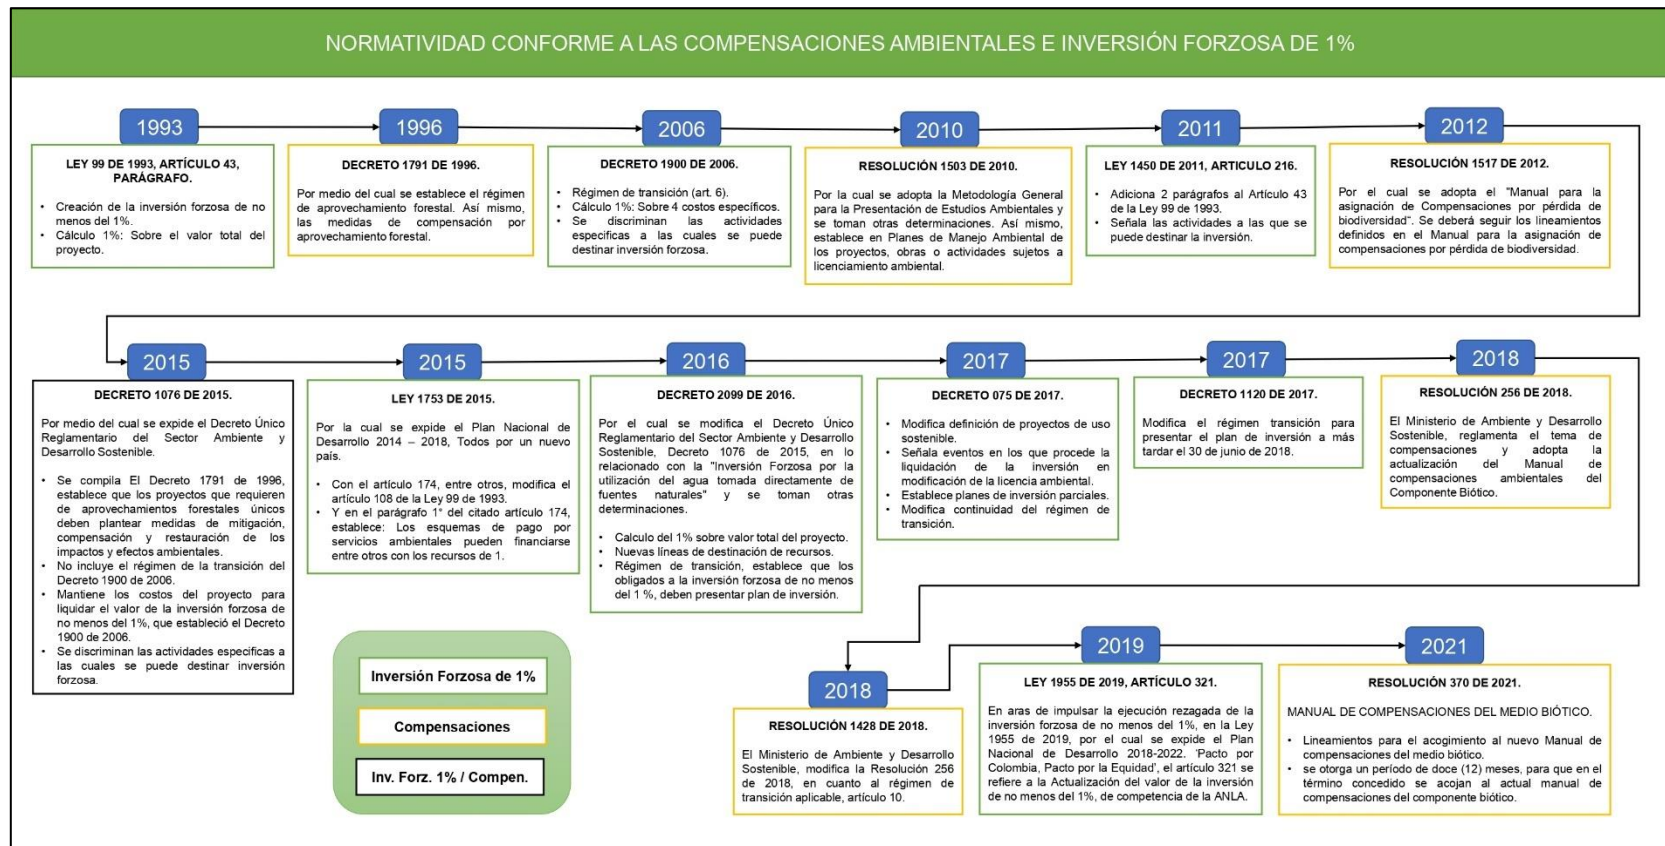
NORMATIVIDAD CONFORME A LAS COMPENSACIONES AMBIENTALES E INVERSIÓN FORZOSA DE 1%

1993

LEY 99 DE 1993, ARTÍCULO 43, PARÁGRAFO.

- Creación de la inversión forzosa de no menos del 1%.
- Cálculo 1%: Sobre el valor total del proyecto.

1996

DECRETO 1791 DE 1996.

Por medio del cual se establece el régimen de aprovechamiento forestal. Así mismo, las medidas de compensación por aprovechamiento forestal.

2006

DECRETO 1900 DE 2006.

- Régimen de transición (art. 6).
- Cálculo 1%: Sobre 4 costos específicos.
- Se discriminan las actividades especificas a las cuales se puede destinar inversión forzosa.

2010

RESOLUCIÓN 1503 DE 2010.

Por la cual se adopta la Metodología General para la Presentación de Estudios Ambientales y se toman otras determinaciones. Así mismo, establece en Planes de Manejo Ambiental de los proyectos, obras o actividades sujetos a licenciamiento ambiental.

2011

LEY 1450 DE 2011, ARTICULO 216.

- Adiciona 2 parágrafos al Artículo 43 de la Ley 99 de 1993.
- Señala las actividades a las que se puede destinar la inversión.

2012

RESOLUCIÓN 1517 DE 2012.

Por el cual se adopta el "Manual para la asignación de Compensaciones por pérdida de biodiversidad". Se deberá seguir los lineamientos definidos en el Manual para la asignación de compensaciones por pérdida de biodiversidad.

2015

DECRETO 1076 DE 2015.

Por medio del cual se expide el Decreto Único Reglamentario del Sector Ambiente y Desarrollo Sostenible.

- Se compila El Decreto 1791 de 1996, establece que los proyectos que requieren de aprovechamientos forestales únicos deben plantear medidas de mitigación, compensación y restauración de los impactos y efectos ambientales.
- No incluye el régimen de la transición del Decreto 1900 de 2006.
- Mantiene los costos del proyecto para liquidar el valor de la inversión forzosa de no menos del 1%, que estableció el Decreto 1900 de 2006.
- Se discriminan las actividades específicas a las cuales se puede destinar inversión forzosa.

2015

LEY 1753 DE 2015.

Por la cual se expide el Plan Nacional de Desarrollo 2014 – 2018, Todos por un nuevo país.

- Con el artículo 174, entre otros, modifica el artículo 108 de la Ley 99 de 1993.
- Y en el parágrafo 1° del citado artículo 174, establece: Los esquemas de pago por servicios ambientales pueden financiarse entre otros con los recursos de 1.

2016

DECRETO 2099 DE 2016.

Por el cual se modifica el Decreto Único Reglamentario del Sector Ambiente y Desarrollo Sostenible, Decreto 1076 de 2015, en lo relacionado con la "Inversión Forzosa por la utilización del agua tomada directamente de fuentes naturales" y se toman otras determinaciones.

- Calculo del 1% sobre valor total del proyecto.
- Nuevas líneas de destinación de recursos.
- Régimen de transición, establece que los obligados a la inversión forzosa de no menos del 1 %, deben presentar plan de inversión.

2017

DECRETO 075 DE 2017.

- Modifica definición de proyectos de uso sostenible.
- Señala eventos en los que procede la liquidación de la inversión en modificación de la licencia ambiental.
- Establece planes de inversión parciales.
- Modifica continuidad del régimen de transición.

2017

DECRETO 1120 DE 2017.

Modifica el régimen transición para presentar el plan de inversión a más tardar el 30 de junio de 2018.

2018

RESOLUCIÓN 256 DE 2018.

El Ministerio de Ambiente y Desarrollo Sostenible, reglamenta el tema de compensaciones y adopta la actualización del Manual de compensaciones ambientales del Componente Biótico.

Inversión Forzosa de 1%

Compensaciones

Inv. Forz. 1% / Compen.

2018

RESOLUCIÓN 1428 DE 2018.

El Ministerio de Ambiente y Desarrollo Sostenible, modifica la Resolución 256 de 2018, en cuanto al régimen de transición aplicable, artículo 10.

2019

LEY 1955 DE 2019, ARTÍCULO 321.

En aras de impulsar la ejecución rezagada de la inversión forzosa de no menos del 1%, en la Ley 1955 de 2019, por el cual se expide el Plan Nacional de Desarrollo 2018-2022. 'Pacto por Colombia, Pacto por la Equidad', el artículo 321 se refiere a la Actualización del valor de la inversión de no menos del 1%, de competencia de la ANLA.

2021

RESOLUCIÓN 370 DE 2021.

MANUAL DE COMPENSACIONES DEL MEDIO BIÓTICO.

- Lineamientos para el acogimiento al nuevo Manual de compensaciones del medio biótico.
- se otorga un periodo de doce (12) meses, para que en el término concedido se acojan al actual manual de compensaciones del componente biótico.